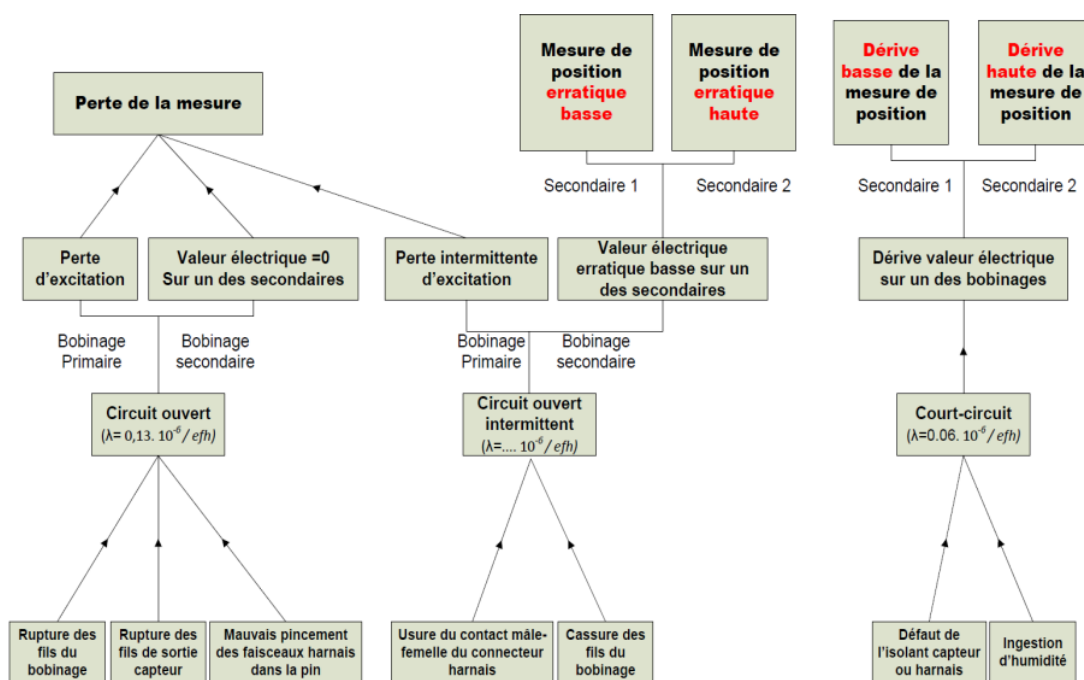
Mesure de position erratique basse

Mesure de position erratique haute

Dérive basse de la mesure de position

Dérive haute de la mesure de position

Perte de la mesure

Secondaire 1

Secondaire 2

Secondaire 1

Secondaire 2

Perte d'excitation

Valeur électrique =0 Sur un des secondaires

Perte intermittente d'excitation

Valeur électrique erratique basse sur un des secondaires

Dérive valeur électrique sur un des bobinages

Bobinage Primaire

Bobinage secondaire

Bobinage Primaire

Bobinage secondaire

Circuit ouvert
(λ= 0,13. $10^{-6}$/ efh)

Circuit ouvert intermittent
(λ=.... $10^{-6}$/ efh)

Court-circuit
(λ=0.06. $10^{-6}$/ efh)

Rupture des fils du bobinage

Rupture des fils de sortie capteur

Mauvais pincement des faisceaux harnais dans la pin

Usure du contact mâle-femelle du connecteur harnais

Cassure des fils du bobinage

Défaut de l'isolant capteur ou harnais

Ingestion d'humidité